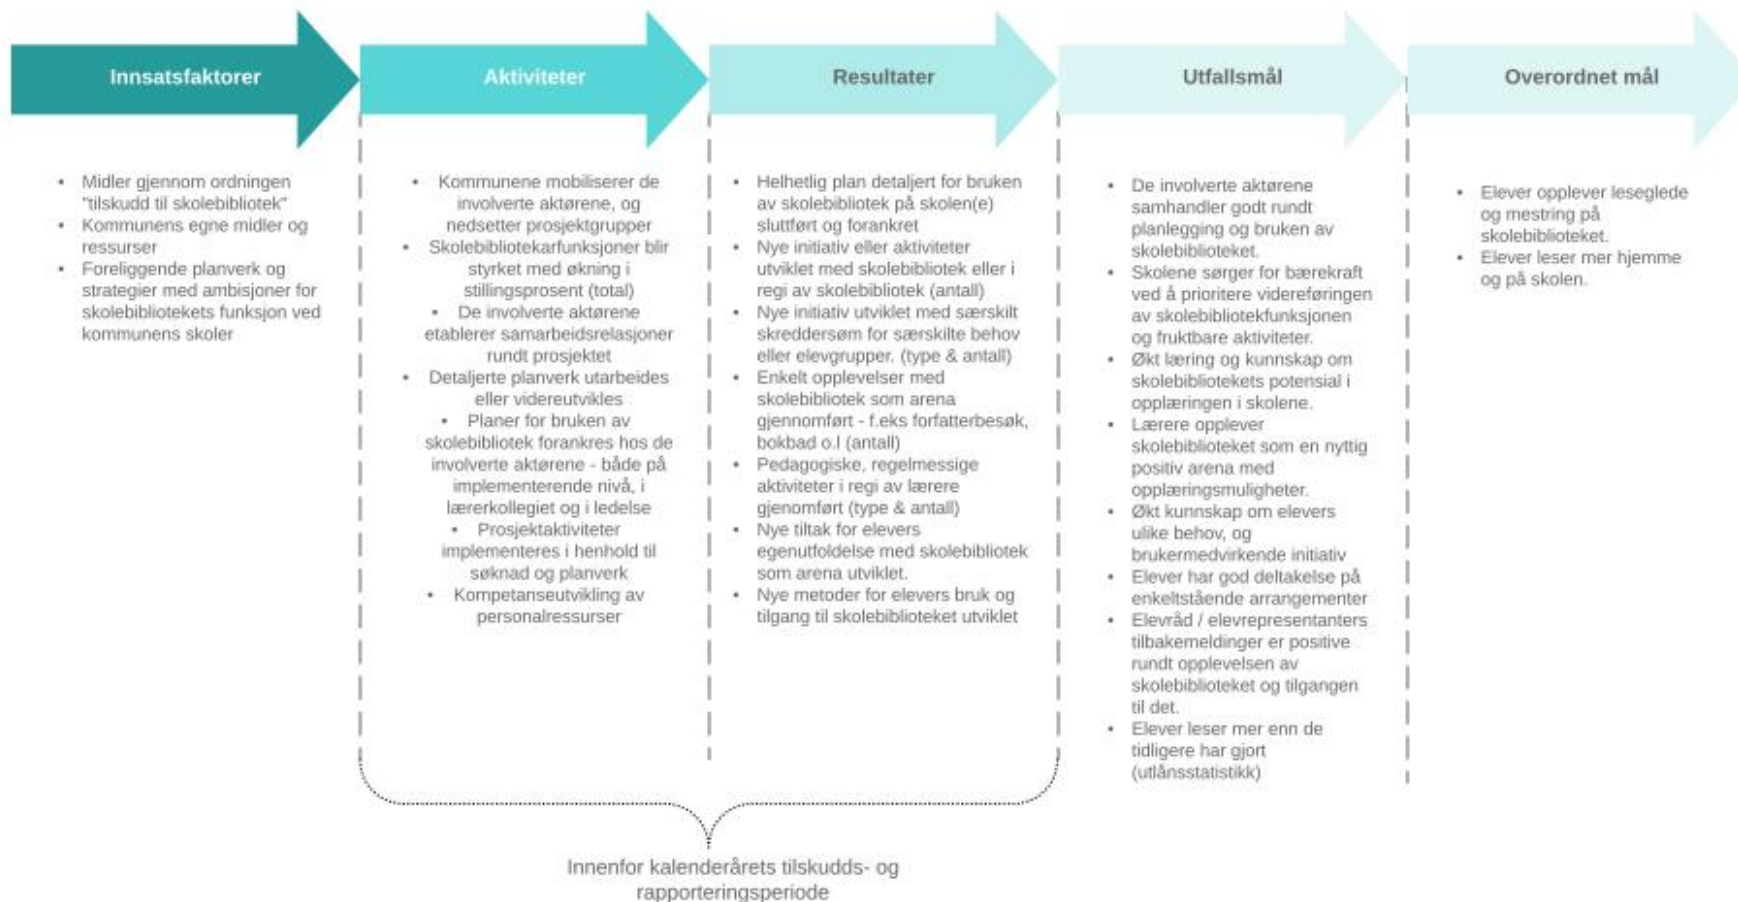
Innsatsfaktorer

Aktiviteter

Resultater

Utfallsmål

Overordnet mål

- Midler gjennom ordningen "tilskudd til skolebibliotek"
- Kommunens egne midler og ressurser
- Foreliggende planverk og strategier med ambisjoner for skolebibliotekets funksjon ved kommunens skoler

- Kommunene mobiliserer de involverte aktørene, og nedsetter prosjektgrupper
- Skolebibliotekarfunksjoner blir styrket med økning i stillingsprosent (total)
- De involverte aktørene etablerer samarbeidsrelasjoner rundt prosjektet
- Detaljerte planverk utarbeides eller videreutvikles
- Planer for bruken av skolebibliotek forankres hos de involverte aktørene - både på implementerende nivå, i lærerkollegiet og i ledelse
- Prosjektaktiviteter implementeres i henhold til søknad og planverk
- Kompetanseutvikling av personalressurser

- Helhetlig plan detaljert for bruken av skolebibliotek på skolen(e) sluttført og forankret
- Nye initiativ eller aktiviteter utviklet med skolebibliotek eller i regi av skolebibliotek (antall)
- Nye initiativ utviklet med særskilt skreddersøm for særskilte behov eller elevgrupper. (type & antall)
- Enkelt opplevelser med skolebibliotek som arena gjennomført - f.eks forfatterbesøk, bokbad o.l (antall)
- Pedagogiske, regelmessige aktiviteter i regi av lærere gjenomført (type & antall)
- Nye tiltak for elevers egenutfoldelse med skolebibliotek som arena utviklet.
- Nye metoder for elevers bruk og tilgang til skolebiblioteket utviklet

- De involverte aktørene samhandler godt rundt planlegging og bruken av skolebiblioteket.
- Skolene sørger for bærekraft ved å prioritere videreføringen av skolebibliotekfunksjonen og fruktbare aktiviteter.
- Økt læring og kunnskap om skolebibliotekets potensial i opplæringen i skolene.
- Lærere opplever skolebiblioteket som en nyttig positiv arena med opplæringsmuligheter.
- Økt kunnskap om elevers ulike behov, og brukermedvirkende initiativ
- Elever har god deltakelse på enkeltstående arrangementer
- Elevråd / elevrepresentanters tilbakemeldinger er positive rundt opplevelsen av skolebiblioteket og tilgangen til det.
- Elever leser mer enn de tidligere har gjort (utlånsstatistikk)

- Elever opplever leseglede og mestring på skolebiblioteket.
- Elever leser mer hjemme og på skolen.

Innenfor kalenderårets tilskudds- og rapporteringsperiode